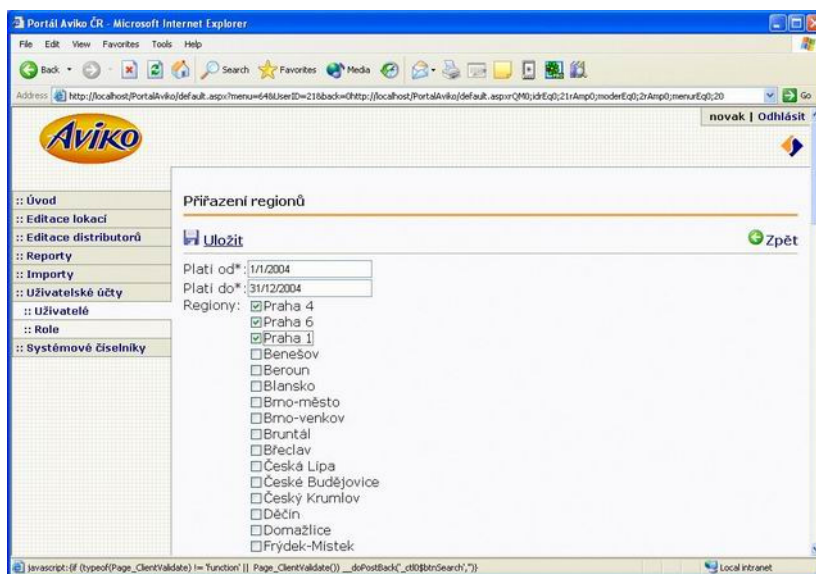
Portál Aviko ČR - Microsoft Internet Explorer

File Edit View Favorites Tools Help

Back Search Favorites Media

Address http://localhost/PortalAviko/default.aspx?menu=64&UserID=21&back=0http://localhost/PortalAviko/default.aspx?xrQM0;idrEq0;21rAmp0;moderEq0;2rAmp0;menurEq0;20 Go

Aviko

novak | Odhlásit

:: Úvod
:: Editace lokací
:: Editace distributorů
:: Reporty
:: Importy
:: Uživatelské účty
:: Uživatelé
:: Role
:: Systémové číselníky

Přiřazení regionů

Uložit

Zpět

Platí od*: 1/1/2004
Platí do*: 31/12/2004
Regiony:
Praha 4
Praha 6
Praha 1
Benešov
Beroun
Blansko
Brno-město
Brno-venkov
Bruntál
Břeclav
Česká Lípa
České Budějovice
Český Krumlov
Děčín
Domažlice
Frýdek-Místek

javascript:{if (typeof(Page_ClientValidate) != 'function' || Page_ClientValidate()) __doPostBack('_ctl0$btnSearch','')}

Local intranet